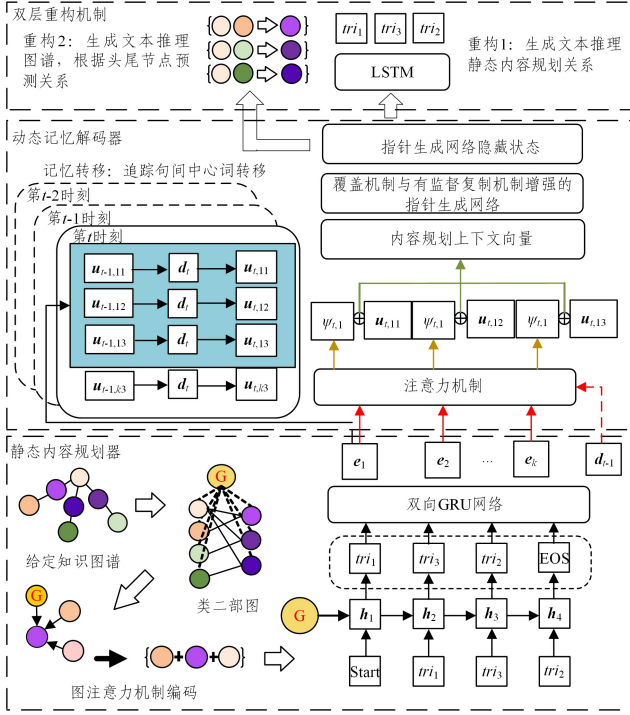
双层重构机制

重构2：生成文本推理图谱，根据头尾节点预测关系

$tri_1$ $tri_3$ $tri_2$

LSTM

重构1：生成文本推理静态内容规划关系

动态记忆解码器

指针生成网络隐藏状态

记忆转移：追踪句间中心词转移

覆盖机制与有监督复制机制增强的指针生成网络

第$t$-2时刻

第$t$-1时刻

第$t$时刻

内容规划上下文向量

$u_{t-1,11}$ $d_t$ $u_{t,11}$

$u_{t-1,12}$ $d_t$ $u_{t,12}$

$u_{t-1,13}$ $d_t$ $u_{t,13}$

$u_{t-1,k3}$ $d_t$ $u_{t,k3}$

$\psi_{t,1}$ $u_{t,11}$ $\psi_{t,1}$ $u_{t,12}$ $\psi_{t,1}$ $u_{t,13}$

注意力机制

$e_1$ $e_2$ ... $e_k$ $d_{t-1}$

静态内容规划器

G

双向GRU网络

给定知识图谱

类二部图

$tri_1$ $tri_3$ $tri_2$ EOS

G

G $h_1$ $h_2$ $h_3$ $h_4$

Start $tri_1$ $tri_3$ $tri_2$

图注意力机制编码